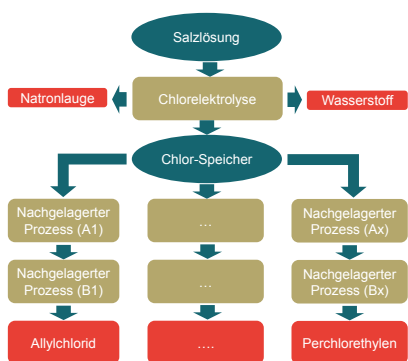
Salzlösung

Natronlauge

Chlorelektrolyse

Wasserstoff

Chlor-Speicher

Nachgelagerter Prozess (A1)

…

Nachgelagerter Prozess (Ax)

Nachgelagerter Prozess (B1)

…

Nachgelagerter Prozess (Bx)

Allylchlorid

….

Perchlorethylen